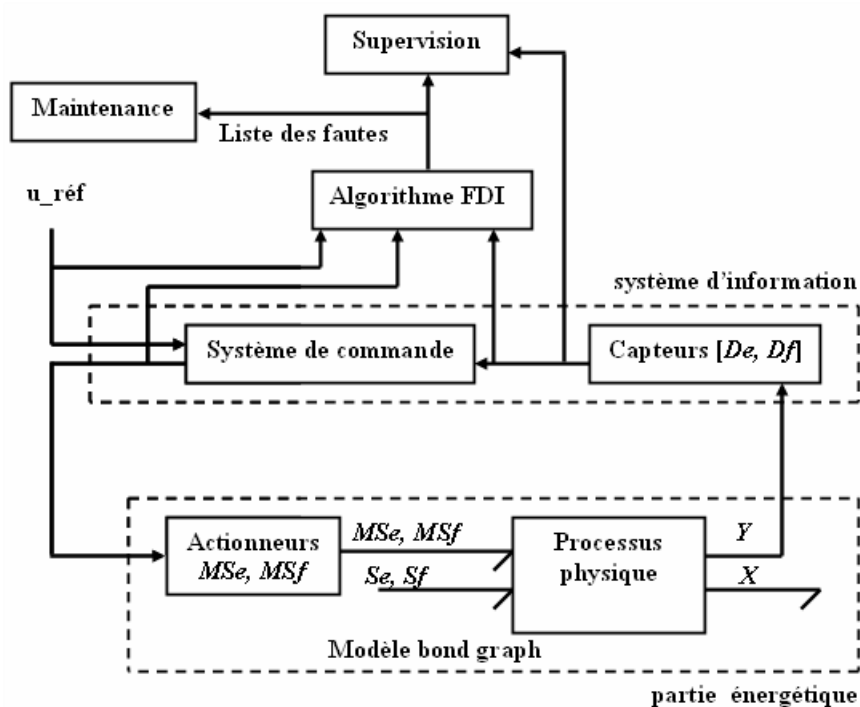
Supervision

Maintenance

Liste des fautes

u_réf

Algorithme FDI

système d'information

Système de commande

Capteurs [*De*, *Df*]

Actionneurs *MSe*, *MSf*

*MSe*, *MSf*

*Se*, *Sf*

Processus physique

*Y*

*X*

Modèle bond graph

partie énergétique